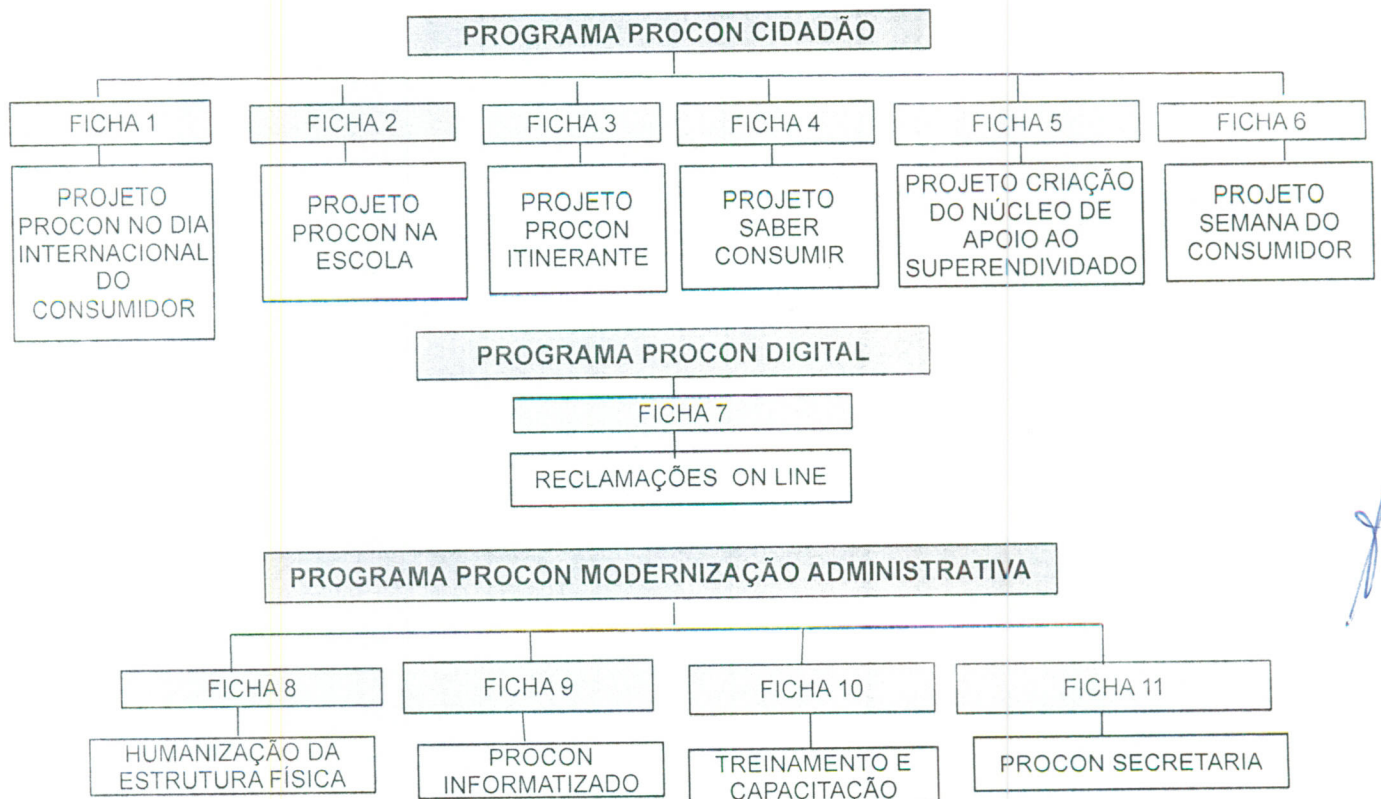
PROGRAMA PROCON CIDADÃO

FICHA 1

PROJETO PROCON NO DIA INTERNACIONAL DO CONSUMIDOR

FICHA 2

PROJETO PROCON NA ESCOLA

FICHA 3

PROJETO PROCON ITINERANTE

FICHA 4

PROJETO SABER CONSUMIR

FICHA 5

PROJETO CRIAÇÃO DO NÚCLEO DE APOIO AO SUPERENDIVIDADO

FICHA 6

PROJETO SEMANA DO CONSUMIDOR

PROGRAMA PROCON DIGITAL

FICHA 7

RECLAMAÇÕES ON LINE

PROGRAMA PROCON MODERNIZAÇÃO ADMINISTRATIVA

FICHA 8

HUMANIZAÇÃO DA ESTRUTURA FÍSICA

FICHA 9

PROCON INFORMATIZADO

FICHA 10

TREINAMENTO E CAPACITAÇÃO

FICHA 11

PROCON SECRETARIA